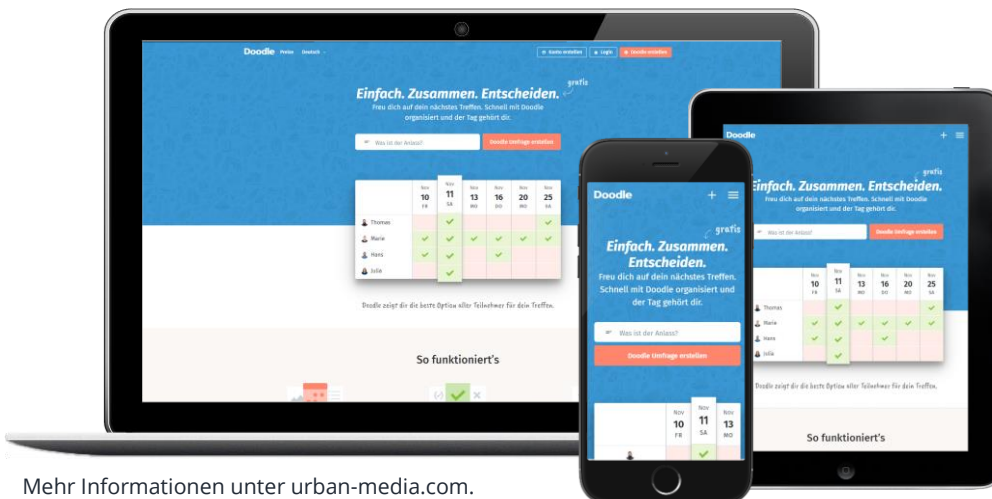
Doodle Preise Deutsch

Konto erstellen Login Doodle erstellen

Einfach. Zusammen. Entscheiden. gratis

Freu dich auf dein nächstes Treffen. Schnell mit Doodle organisiert und der Tag gehört dir.

Was ist der Anlass?

Doodle Umfrage erstellen

| | Nov 10 FR | Nov 11 SA | Nov 13 MO | Nov 16 DO | Nov 20 MO | Nov 25 SA |
|---|---|---|---|---|---|---|
| Thomas | | ✓ | | | | ✓ |
| Marie | ✓ | ✓ | ✓ | ✓ | ✓ | ✓ |
| Hans | | ✓ | | ✓ | | |
| Julia | | ✓ | | | | |

Doodle zeigt dir die beste Option aller Teilnehmer für dein Treffen.

So funktioniert's

Doodle

Einfach. Zusammen. Entscheiden. gratis

Freu dich auf dein nächstes Treffen. Schnell mit Doodle organisiert und der Tag gehört dir.

Was ist der Anlass?

Doodle Umfrage erstellen

Nov 10 FR Nov 11 SA Nov 13 MO

Doodle

Einfach. Zusammen. Entscheiden. gratis

Freu dich auf dein nächstes Treffen. Schnell mit Doodle organisiert und der Tag gehört dir.

Was ist der Anlass?

Doodle Umfrage erstellen

| | Nov 10 FR | Nov 11 SA | Nov 13 MO | Nov 16 DO | Nov 20 MO | Nov 25 SA |
|---|---|---|---|---|---|---|
| Thomas | | ✓ | | | | ✓ |
| Marie | ✓ | ✓ | ✓ | ✓ | ✓ | ✓ |
| Hans | | ✓ | | ✓ | | |
| Julia | | ✓ | | | | |

Doodle zeigt dir die beste Option aller Teilnehmer für dein Treffen.

So funktioniert's

Mehr Informationen unter urban-media.com.